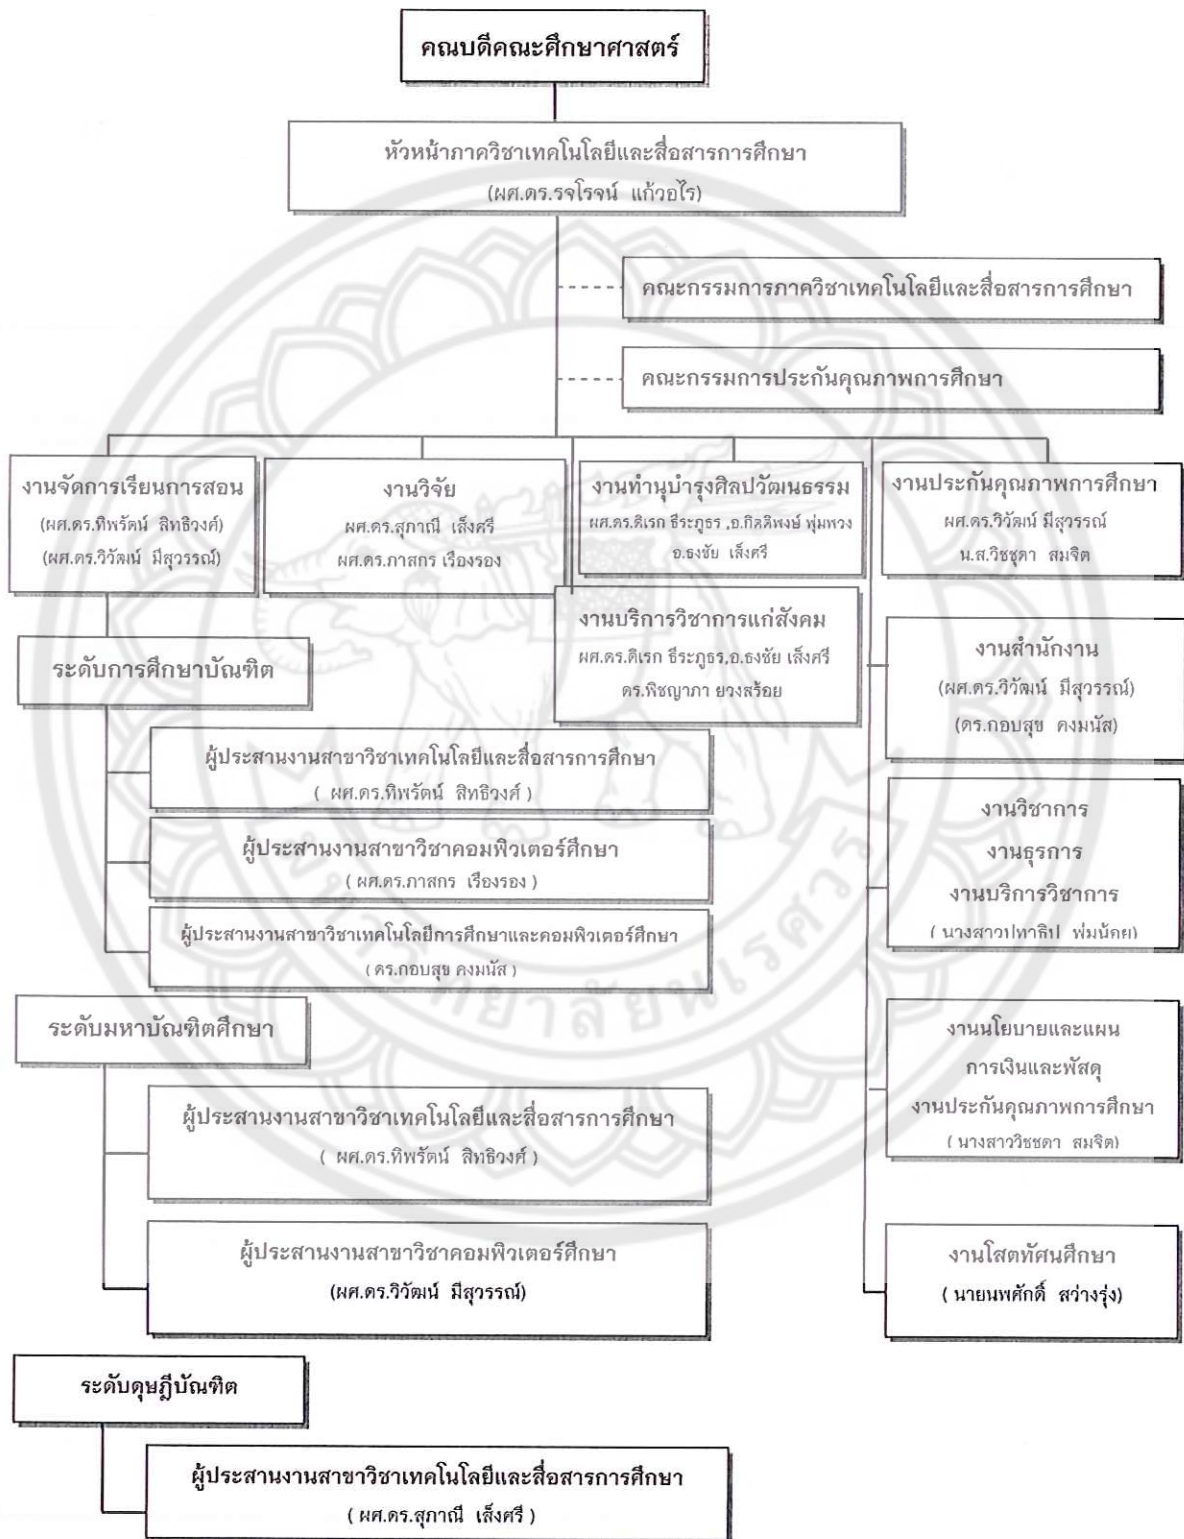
คณบดีคณะศึกษาศาสตร์

หัวหน้าภาควิชาเทคโนโลยีและสื่อสารการศึกษา
(ผศ.ดร.รจโรจน์ แก้วอุไร)

คณะกรรมการภาควิชาเทคโนโลยีและสื่อสารการศึกษา

คณะกรรมการประกันคุณภาพการศึกษา

งานจัดการเรียนการสอน
(ผศ.ดร.ทิพรัตน์ สิทธิวงศ์)
(ผศ.ดร.วิวัฒน์ มีสุวรรณ์)

งานวิจัย
ผศ.ดร.สุภาณี เส็งศรี
ผศ.ดร.ภาสกร เรืองรอง

งานทำนุบำรุงศิลปวัฒนธรรม
ผศ.ดร.ดิเรก ธีระภูธร ,อ.กิตติพงษ์ พุ่มพวง
อ.ธงชัย เส็งศรี

งานประกันคุณภาพการศึกษา
ผศ.ดร.วิวัฒน์ มีสุวรรณ์
น.ส.วิชชุดา สมจิต

งานบริการวิชาการแก่สังคม
ผศ.ดร.ดิเรก ธีระภูธร,อ.ธงชัย เส็งศรี
ดร.พิชญาภา ยวงสร้อย

ระดับการศึกษาบัณฑิต

ผู้ประสานงานสาขาวิชาเทคโนโลยีและสื่อสารการศึกษา
( ผศ.ดร.ทิพรัตน์ สิทธิวงศ์ )

ผู้ประสานงานสาขาวิชาคอมพิวเตอร์ศึกษา
( ผศ.ดร.ภาสกร เรืองรอง )

ผู้ประสานงานสาขาวิชาเทคโนโลยีการศึกษาและคอมพิวเตอร์ศึกษา
( ดร.กอบสุข คงมนัส )

งานสำนักงาน
(ผศ.ดร.วิวัฒน์ มีสุวรรณ์)
(ดร.กอบสุข คงมนัส)

งานวิชาการ
งานธุรการ
งานบริการวิชาการ
( นางสาวปทาลิป พ่มน้อย)

ระดับมหาบัณฑิตศึกษา

ผู้ประสานงานสาขาวิชาเทคโนโลยีและสื่อสารการศึกษา
( ผศ.ดร.ทิพรัตน์ สิทธิวงศ์ )

ผู้ประสานงานสาขาวิชาคอมพิวเตอร์ศึกษา
(ผศ.ดร.วิวัฒน์ มีสุวรรณ์)

งานนโยบายและแผน
การเงินและพัสดุ
งานประกันคุณภาพการศึกษา
( นางสาววิชชุดา สมจิต)

งานโสตทัศนศึกษา
( นายนพศักดิ์ สว่างรุ่ง)

ระดับดุษฎีบัณฑิต

ผู้ประสานงานสาขาวิชาเทคโนโลยีและสื่อสารการศึกษา
( ผศ.ดร.สุภาณี เส็งศรี )